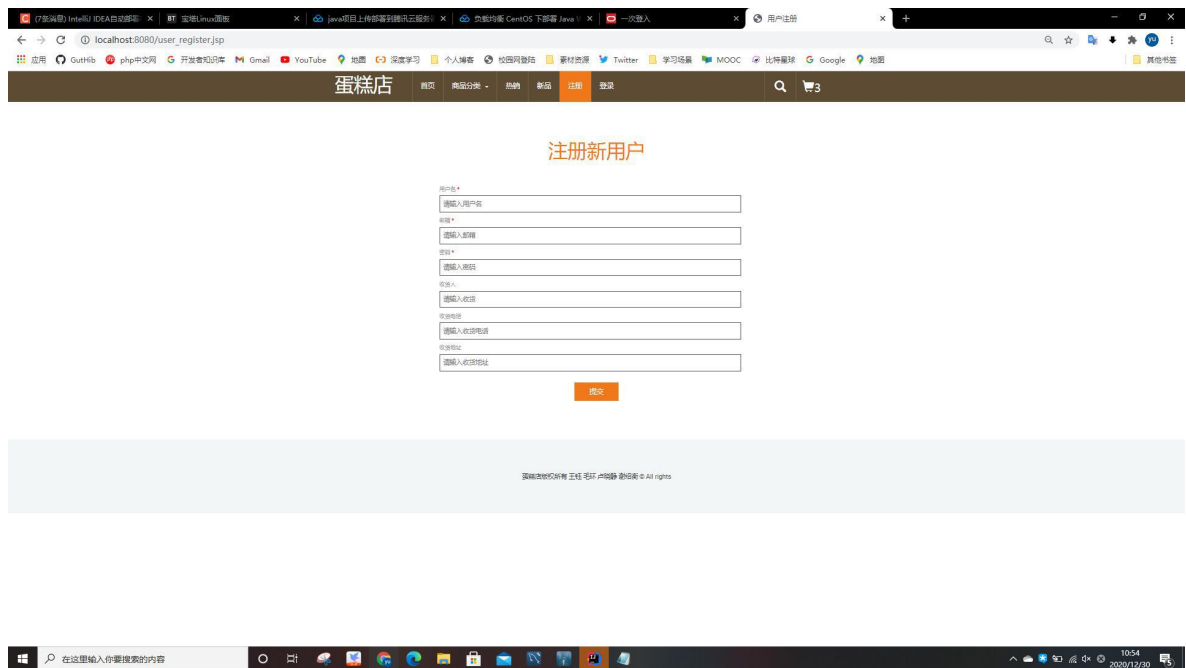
(7条消息) IntelliJ IDEA自动部署 × | 宝塔Linux面板 × | java项目上传部署到腾讯云服务 × | 负载均衡 CentOS 下部署 Java × | 一次登入 × | 用户注册 × | +

localhost:8080/user_register.jsp

应用 GutHib php中文网 开发者知识库 Gmail YouTube 地图 深度学习 个人博客 校园网登陆 素材资源 Twitter 学习场景 MOOC 比特星球 Google 地图 其他书签

蛋糕店 首页 商品分类 热销 新品 注册 登录 3

注册新用户

用户名 *
请输入用户名
邮箱 *
请输入邮箱
密码 *
请输入密码
收货人
请输入收货
收货电话
请输入收货电话
收货地址
请输入收货地址

提交

蛋糕店版权所有 王旺 毛环 卢晓静 谢绍彬 © All rights

在这里输入你要搜索的内容

10:54
2020/12/30